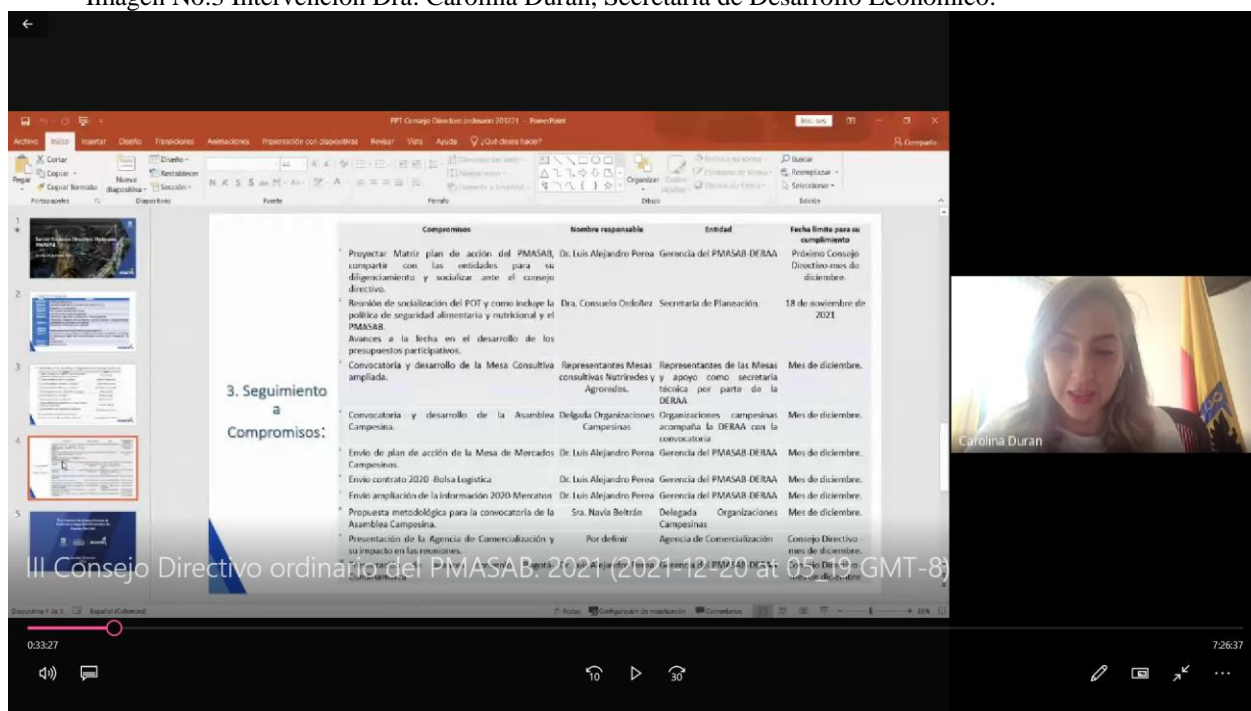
Imagen No.3 Intervención Dra. Carolina Duran, Secretaria de Desarrollo Económico.

PPT Consejo Directivo ordinario 201221 - PowerPoint

Archivo Inicio Insertar Diseño Transiciones Animaciones Presentación con diapositivas Revisar Vista Ayuda ¿Qué desea hacer?

Compartir

3. Seguimiento a Compromisos:

| Compromisos | Nombre responsable | Entidad | Fecha límite para su cumplimiento |
|---|---|---|---|
| Proyectar Matriz plan de acción del PMASAB, compartir con las entidades para su diligenciamiento y socializar ante el consejo directivo. | Dr. Luis Alejandro Perea | Gerencia del PMASAB-DERAA | Próximo Consejo Directivo-mes de diciembre. |
| Reunión de socialización del POT y como incluye la política de seguridad alimentaria y nutricional y el PMASAB. Avances a la fecha en el desarrollo de los presupuestos participativos. | Dra. Consuelo Ordoñez | Secretaría de Planeación. | 18 de noviembre de 2021 |
| Convocatoria y desarrollo de la Mesa Consultiva ampliada. | Representantes Mesas consultivas Nutriredes y Agroredes. | Representantes de las Mesas y apoyo como secretaría técnica por parte de la DERAA | Mes de diciembre. |
| Convocatoria y desarrollo de la Asamblea Campesina. | Delegada Organizaciones Campesinas | Organizaciones campesinas acompaña la DERAA con la convocatoria | Mes de diciembre. |
| Envío de plan de acción de la Mesa de Mercados Campesinos. | Dr. Luis Alejandro Perea | Gerencia del PMASAB-DERAA | Mes de diciembre. |
| Envío contrato 2020 -Bolsa Logística | Dr. Luis Alejandro Perea | Gerencia del PMASAB-DERAA | Mes de diciembre. |
| Envío ampliación de la información 2020-Mercaton | Dr. Luis Alejandro Perea | Gerencia del PMASAB-DERAA | Mes de diciembre. |
| Propuesta metodológica para la convocatoria de la Asamblea Campesina. | Sra. Navia Beltrán | Delegada Organizaciones Campesinas | Mes de diciembre. |
| Presentación de la Agencia de Comercialización y su impacto en las reuniones. | Por definir | Agencia de Comercialización | Consejo Directivo - mes de diciembre. |
| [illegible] Bogotá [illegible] | Dr. Luis Alejandro Perea | Gerencia del PMASAB-DERAA | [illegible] mes de diciembre |

Carolina Duran

III Consejo Directivo ordinario del PMASAB. 2021 (2021-12-20 at 05:19 GMT-8)

0:33:27
7:26:37
10 30